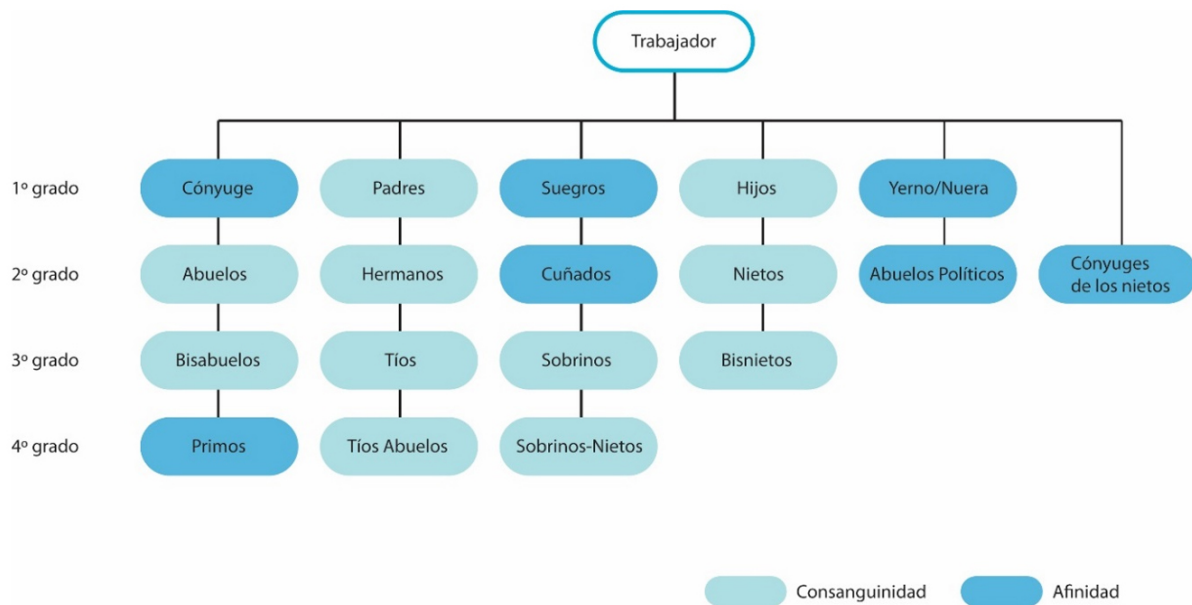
Trabajador

1º grado
2º grado
3º grado
4º grado

Cónyuge
Abuelos
Bisabuelos
Primos

Padres
Hermanos
Tíos
Tíos Abuelos

Suegros
Cuñados
Sobrinos
Sobrinos-Nietos

Hijos
Nietos
Bisnietos

Yerno/Nuera
Abuelos Políticos

Cónyuges de los nietos

Consanguinidad
Afinidad